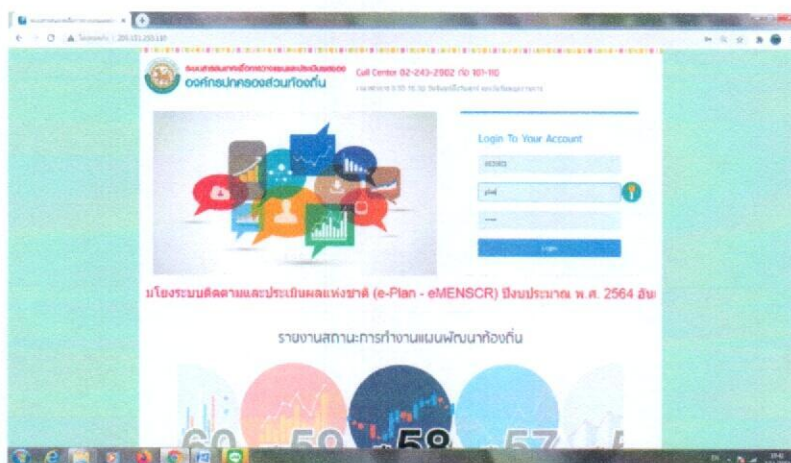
องค์กรปกครองส่วนท้องถิ่น

Call Center 02-243-2902 ต่อ 101-110

Login To Your Account

Login

มโยงระบบติดตามและประเมินผลแห่งชาติ (e-Plan - eMENSCR) ปีงบประมาณ พ.ศ. 2564 อัป

รายงานสถานะการทำงานแผนพัฒนาท้องถิ่น

60 59 58 57